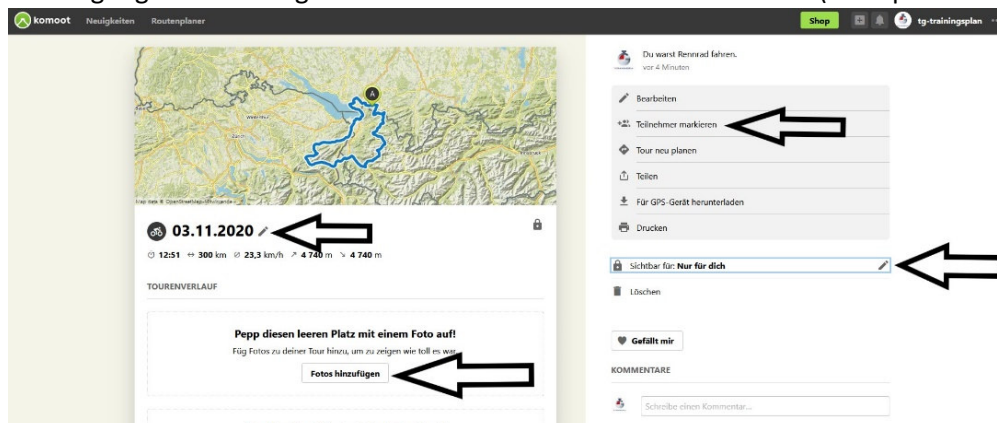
komoot Neuigkeiten Routenplaner

Shop tg-trainingsplan

03.11.2020

12:51 300 km 23,3 km/h 4 740 m 4 740 m

TOURENVERLAUF

Pepp diesen leeren Platz mit einem Foto auf!

Füg Fotos zu deiner Tour hinzu, um zu zeigen wie toll es war.

Fotos hinzufügen

Du warst Rennrad fahren.
vor 4 Minuten

Bearbeiten

Teilnehmer markieren

Tour neu planen

Teilen

Für GPS-Gerät herunterladen

Drucken

Sichtbar für: Nur für dich

Löschen

Gefällt mir

KOMMENTARE

Schreibe einen Kommentar...